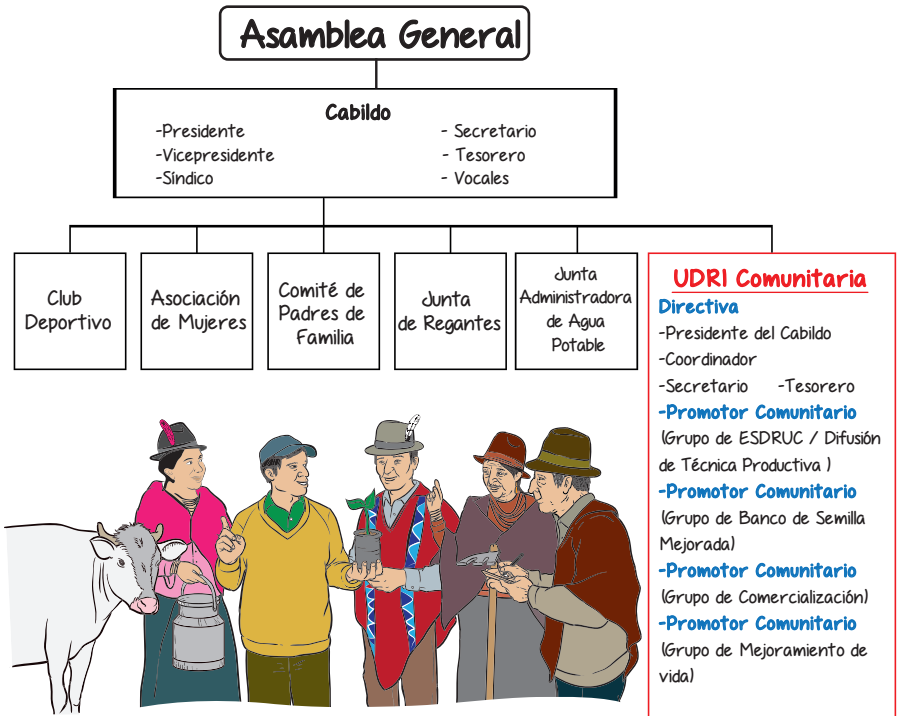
Asamblea General

Cabildo
-Presidente
-Vicepresidente
-Síndico
- Secretario
- Tesorero
- Vocales

Club Deportivo

Asociación de Mujeres

Comité de Padres de Familia

Junta de Regantes

Junta Administradora de Agua Potable

UDRI Comunitaria
Directiva
-Presidente del Cabildo
-Coordinador
-Secretario -Tesorero
-Promotor Comunitario
(Grupo de ESDRUC / Difusión de Técnica Productiva )
-Promotor Comunitario
(Grupo de Banco de Semilla Mejorada)
-Promotor Comunitario
(Grupo de Comercialización)
-Promotor Comunitario
(Grupo de Mejoramiento de vida)